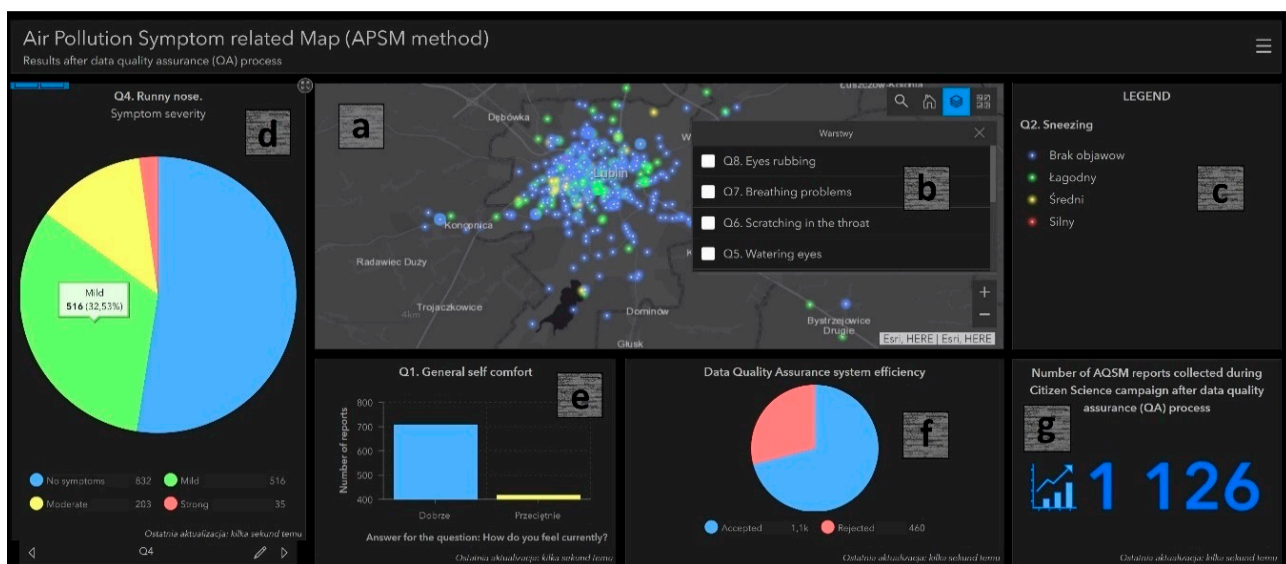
Air Pollution Symptom related Map (APSM method)
Results after data quality assurance (QA) process

Q4. Runny nose.
Symptom severity

d

Mild
516 (32,53%)

No symptoms 832
Mild 516
Moderate 203
Strong 35

Ostatnia aktualizacja: kilka sekund temu

Q4

a

Dębówka
Lublin
Konopnica
Radawiec Duży
Trojaczkowice
4km
Dominów
Bystrzejowice Drugie
Głusk
Łuszczów-Kolonia
W
K
Esri, HERE | Esri, HERE

Warstwy
Q8. Eyes rubbing
Q7. Breathing problems
Q6. Scratching in the throat
Q5. Watering eyes

b

LEGEND
Q2. Sneezing
Brak objawow
Łagodny
Średni
Silny

c

Q1. General self comfort

e

800
700
600
500
400
Number of reports
Dobrze
Przeciętnie
Answer for the question: How do you feel currently?
Ostatnia aktualizacja: kilka sekund temu

Data Quality Assurance system efficiency

f

Accepted 1,1k
Rejected 460
Ostatnia aktualizacja: kilka sekund temu

Number of AQSM reports collected during Citizen Science campaign after data quality assurance (QA) process

g

1 126

Ostatnia aktualizacja: kilka sekund temu